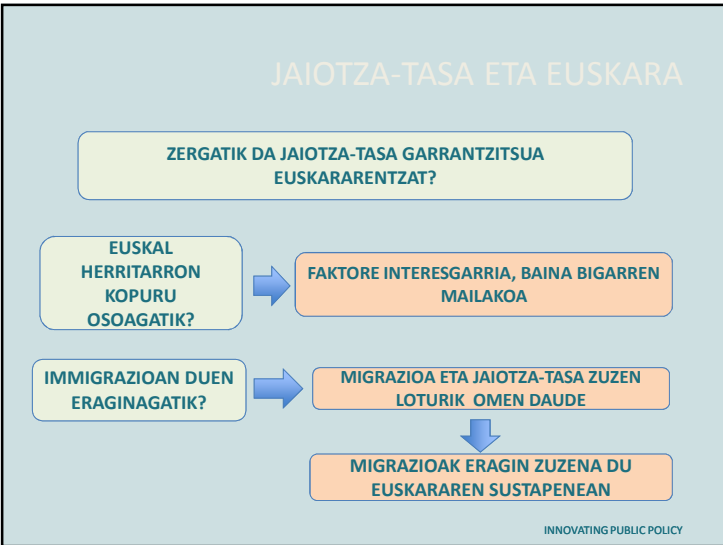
JAIOTZA-TASA ETA EUSKARA

ZERGATIK DA JAIOTZA-TASA GARRANTZITSUA EUSKARARENTZAT?

EUSKAL HERRITARRON KOPURU OSOAGATIK?

FAKTORE INTERESGARRIA, BAINA BIGARREN MAILAKOA

IMMIGRAZIOAN DUEN ERAGINAGATIK?

MIGRAZIOA ETA JAIOTZA-TASA ZUZEN LOTURIK OMEN DAUDE

MIGRAZIOAK ERAGIN ZUZENA DU EUSKARAREN SUSTAPENEAN

INNOVATING PUBLIC POLICY